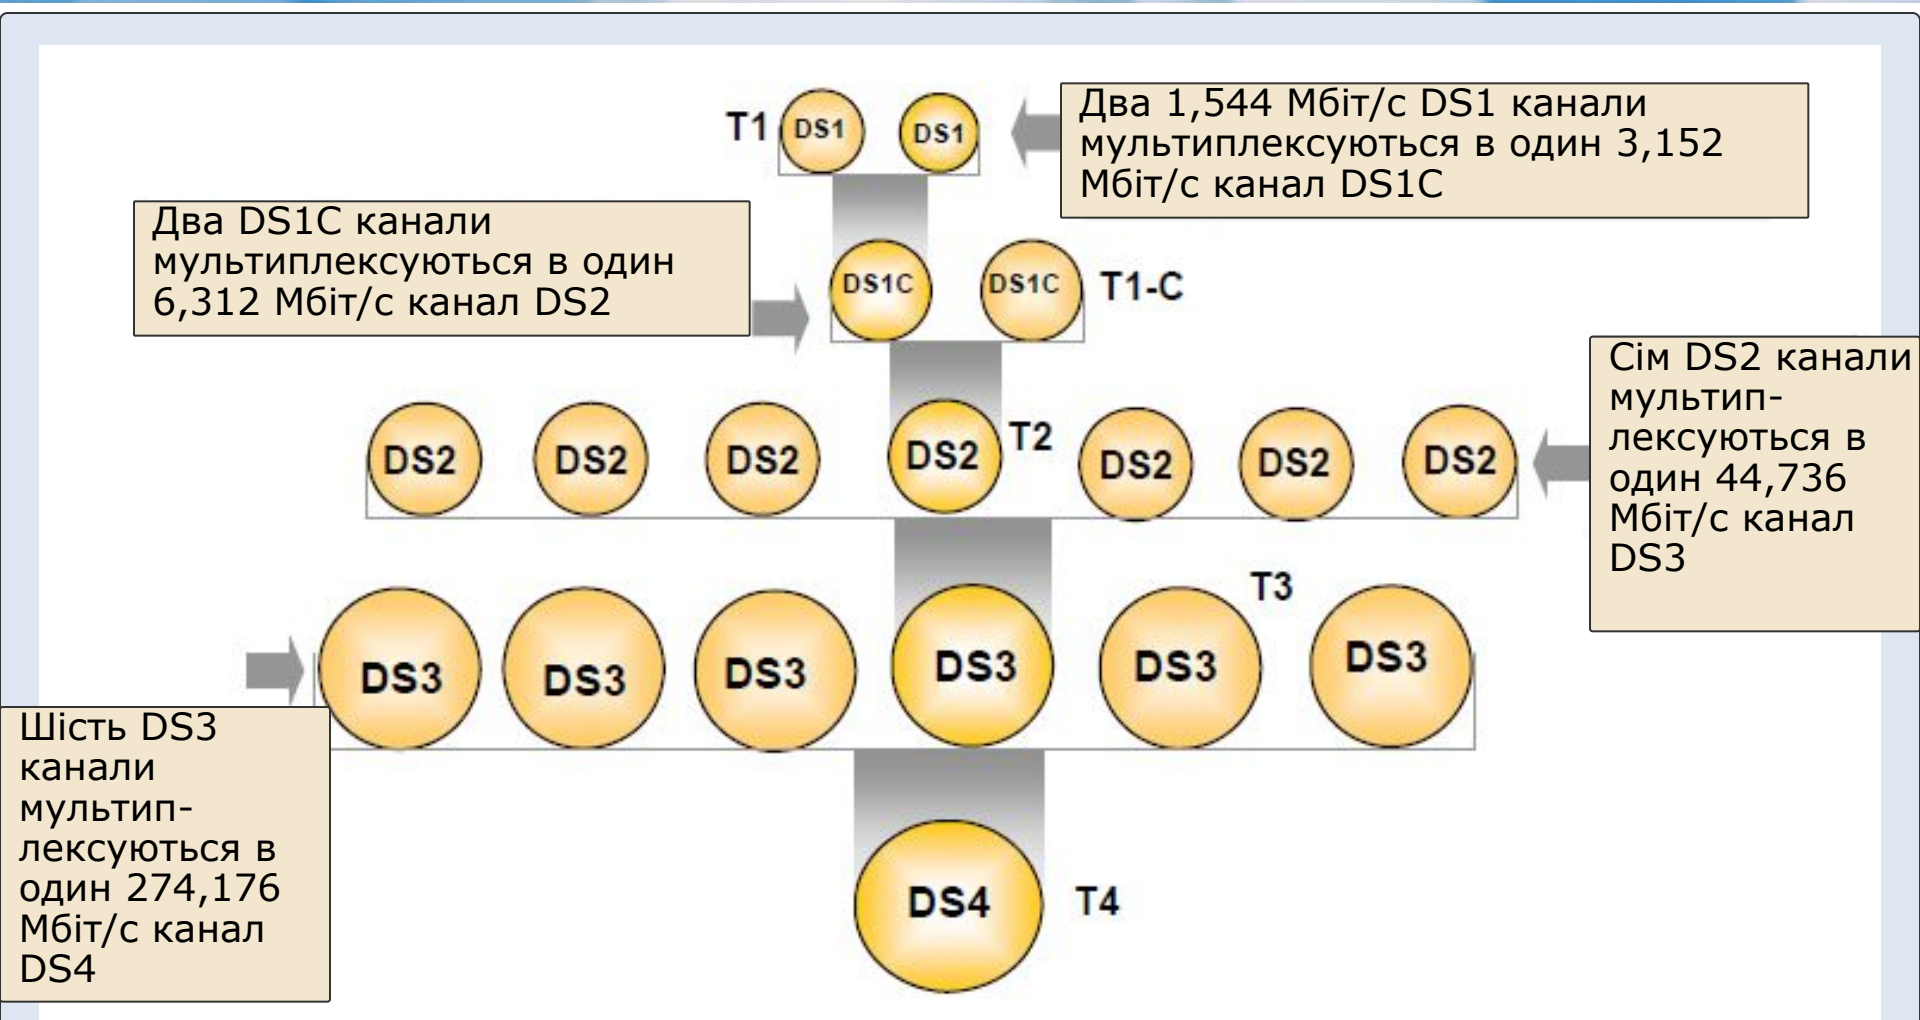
T1 DS1 DS1

Два 1,544 Мбіт/с DS1 канали мультиплексуються в один 3,152 Мбіт/с канал DS1C

Два DS1C канали мультиплексуються в один 6,312 Мбіт/с канал DS2

DS1C DS1C T1-C

Сім DS2 канали мультиплексуються в один 44,736 Мбіт/с канал DS3

DS2 DS2 DS2 DS2 T2 DS2 DS2 DS2

T3

DS3 DS3 DS3 DS3 DS3 DS3

Шість DS3 канали мультиплексуються в один 274,176 Мбіт/с канал DS4

DS4 T4